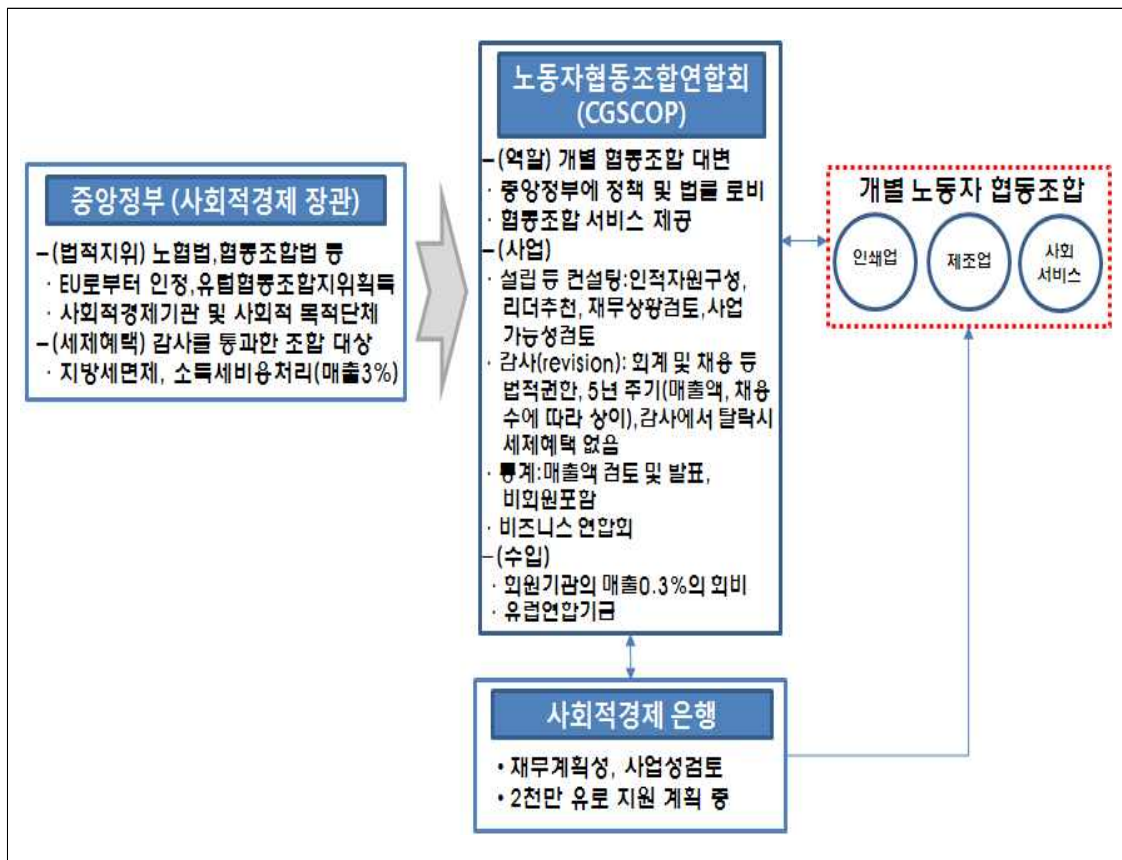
중앙정부 (사회적경제 장관)

–(법적지위) 노협법,협동조합법 등
· EU로부터 인정,유럽협동조합지위획득
· 사회적경제기관 및 사회적 목적단체
–(세제혜택) 감사를 통과한 조합 대상
· 지방세면제, 소득세비용처리(매출3%)

노동자협동조합연합회 (CGSCOP)

–(역할) 개별 협동조합 대변
· 중앙정부에 정책 및 법률 로비
· 협동조합 서비스 제공
–(사업)
· 설립 등 컨설팅:인적자원구성, 리더추천, 재무상황검토,사업 가능성검토
· 감사(revision): 회계 및 채용 등 법적권한, 5년 주기(매출액, 채용 수에 따라 상이),감사에서 탈락시 세제혜택 없음
· 통계:매출액 검토 및 발표, 비회원포함
· 비즈니스 연합회
–(수입)
· 회원기관의 매출0.3%의 회비
· 유럽연합기금

개별 노동자 협동조합

인쇄업

제조업

사회 서비스

사회적경제 은행

• 재무계획성, 사업성검토
• 2천만 유로 지원 계획 중